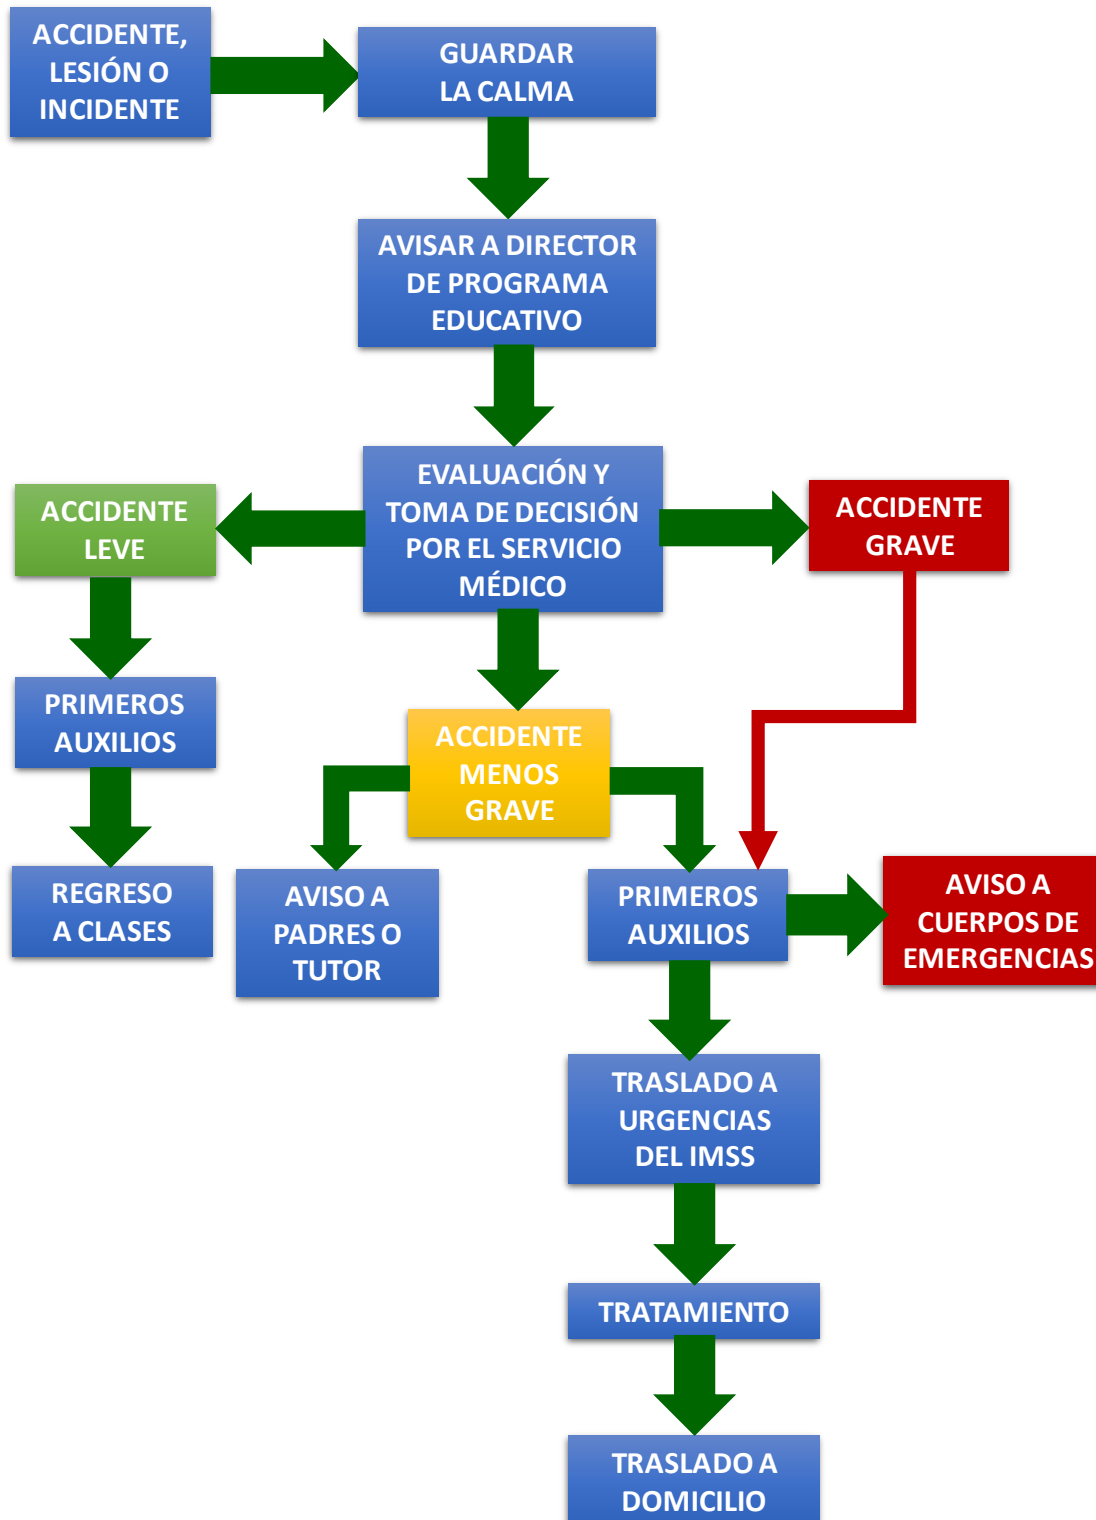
ACCIDENTE, LESIÓN O INCIDENTE

GUARDAR LA CALMA

AVISAR A DIRECTOR DE PROGRAMA EDUCATIVO

EVALUACIÓN Y TOMA DE DECISIÓN POR EL SERVICIO MÉDICO

ACCIDENTE LEVE

ACCIDENTE GRAVE

PRIMEROS AUXILIOS

ACCIDENTE MENOS GRAVE

REGRESO A CLASES

AVISO A PADRES O TUTOR

PRIMEROS AUXILIOS

AVISO A CUERPOS DE EMERGENCIAS

TRASLADO A URGENCIAS DEL IMSS

TRATAMIENTO

TRASLADO A DOMICILIO